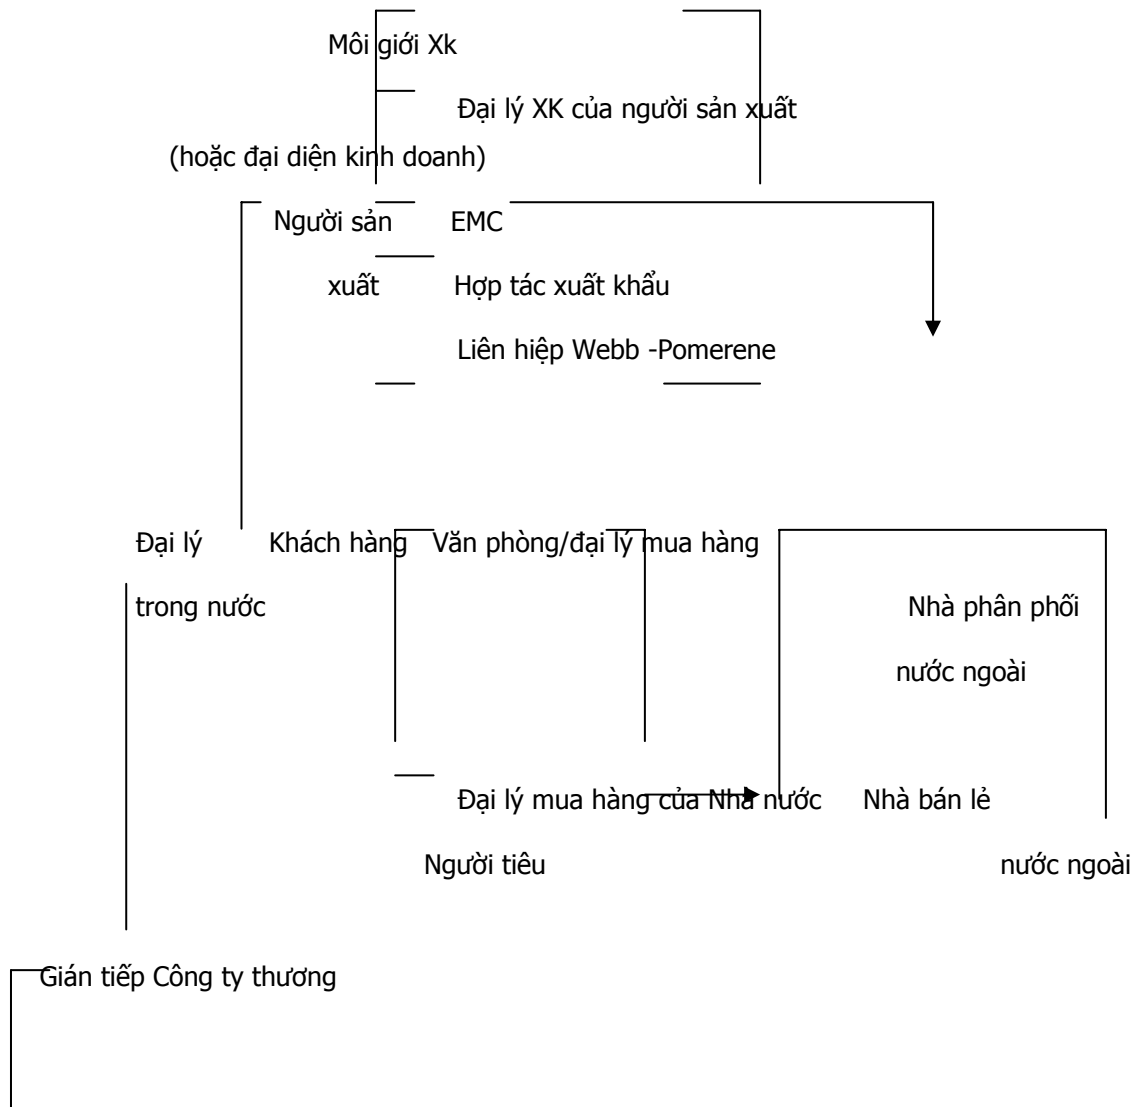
Môi giới Xk

Đại lý XK của người sản xuất

(hoặc đại diện kinh doanh)

Người sản xuất

EMC

Hợp tác xuất khẩu

Liên hiệp Webb -Pomerene

Đại lý trong nước

Khách hàng

Văn phòng/đại lý mua hàng

Nhà phân phối nước ngoài

Đại lý mua hàng của Nhà nước

Nhà bán lẻ nước ngoài

Người tiêu

Gián tiếp Công ty thương